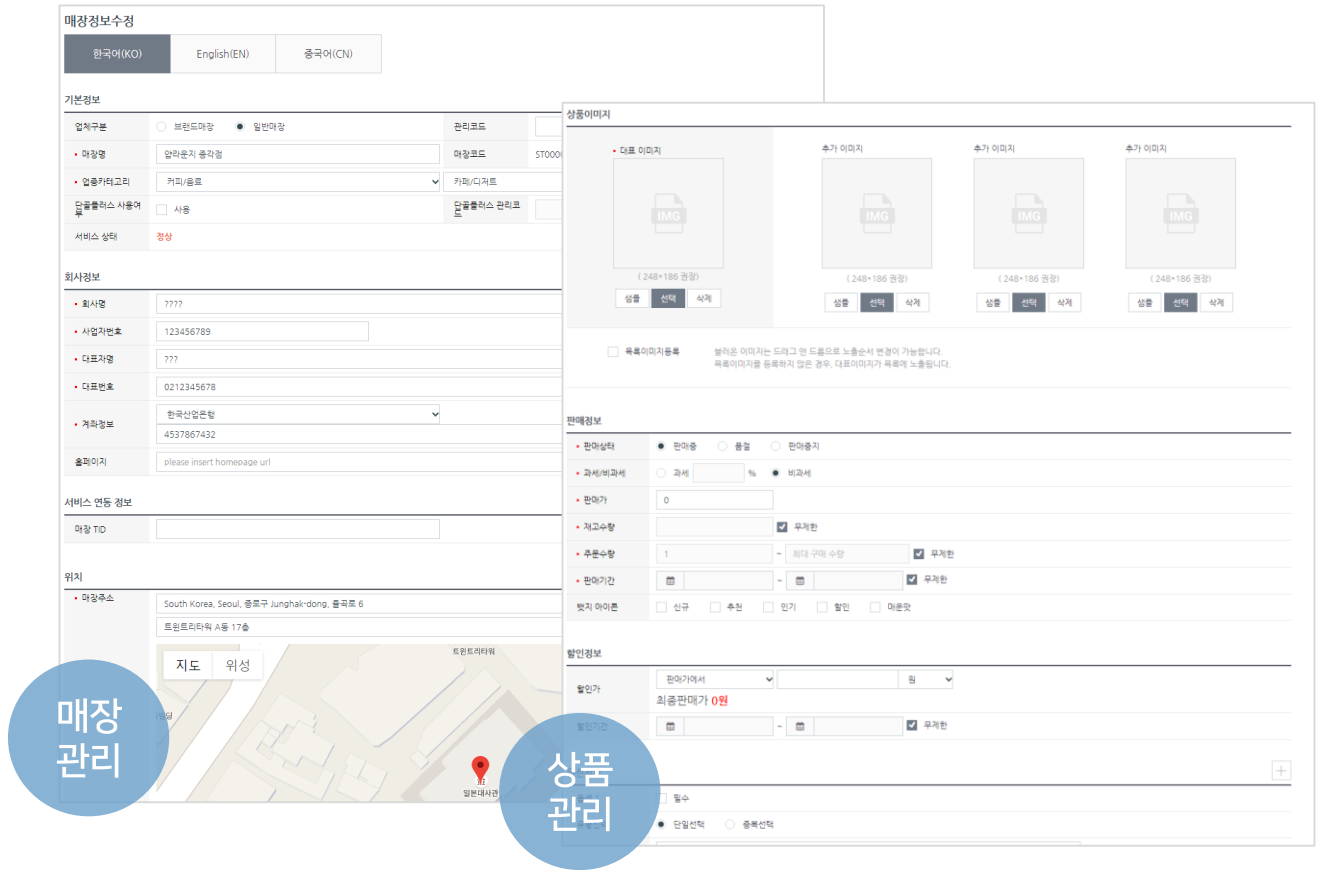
매장정보수정

한국어(KO) English(EN) 중국어(CN)

기본정보

| 업체구분 | 브랜드매장 일반매장 | 관리코드 | |
|---|---|---|---|
| • 매장명 | 압라운지 종각점 | 매장코드 | ST000 |
| • 업종카테고리 | 커피/음료 | 카페/디저트 | |
| 단골플러스 사용여부 | 사용 | 단골플러스 관리코드 | |
| 서비스 상태 | 정상 | | |

회사정보

| • 회사명 | ???? |
|---|---|
| • 사업자번호 | 123456789 |
| • 대표자명 | ??? |
| • 대표번호 | 0212345678 |
| • 계좌정보 | 한국산업은행 4537867432 |
| 홈페이지 | please insert homepage url |

서비스 연동 정보

| 매장 TID | |
|---|---|

위치

• 매장주소 South Korea, Seoul, 종로구 Junghak-dong, 율곡로 6
트윈트리타워 A동 17층

지도 위성

트윈트리타워

일본대사관

매장 관리

상품이미지

• 대표 이미지
IMG
(248*186 권장)
샘플 선택 삭제

추가 이미지
IMG
(248*186 권장)
샘플 선택 삭제

추가 이미지
IMG
(248*186 권장)
샘플 선택 삭제

추가 이미지
IMG
(248*186 권장)
샘플 선택 삭제

목록이미지등록 불러온 이미지는 드래그 앤 드롭으로 노출순서 변경이 가능합니다.
목록이미지를 등록하지 않은 경우, 대표이미지가 목록에 노출됩니다.

판매정보

| • 판매상태 | 판매중 품절 판매중지 |
|---|---|
| • 과세/비과세 | 과세 % 비과세 |
| • 판매가 | 0 |
| • 재고수량 | 무제한 |
| • 주문수량 | 1 ~ 최대 구매 수량 무제한 |
| • 판매기간 | ~ 무제한 |
| 뱃지 아이콘 | 신규 추천 인기 할인 매운맛 |

할인정보

| 할인가 | 판매가에서 원 최종판매가 0원 |
|---|---|
| 할인기간 | ~ 무제한 |

필수

단일선택 중복선택

상품 관리